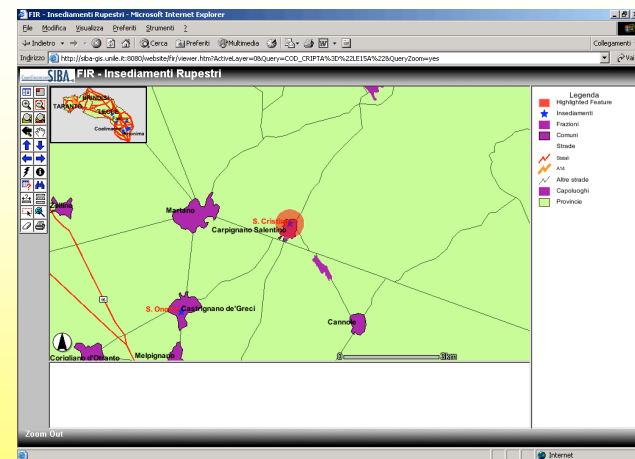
FIR - Insediamenti Rupestri - Microsoft Internet Explorer

File Modifica Visualizza Preferiti Strumenti ?

Indietro Cerca Preferiti Multimedia

Collegamenti

Indirizzo http://siba-gis.unile.it:8080/website/fir/viewer.htm?ActiveLayer=0&Query=COD_CRIPTA%3D%22LE15A%22&QueryZoom=yes

Vai

SIBA FIR - Insediamenti Rupestri

BRINDISI
TARANTO
Lecce
Codiriano
Maglie
Otranto

Zollino
Martano
S. Cristina
Carpignano Salentino
S. Onofrio
Castrignano de'Greci
Cannole
Corigliano d'Otranto
Melpignano

0 3km

Legenda
Highlighted Feature
Insediamenti
Frazioni
Comuni
Strade
Statali
A14
Altre strade
Capoluoghi
Provincie

Zoom Out

Internet